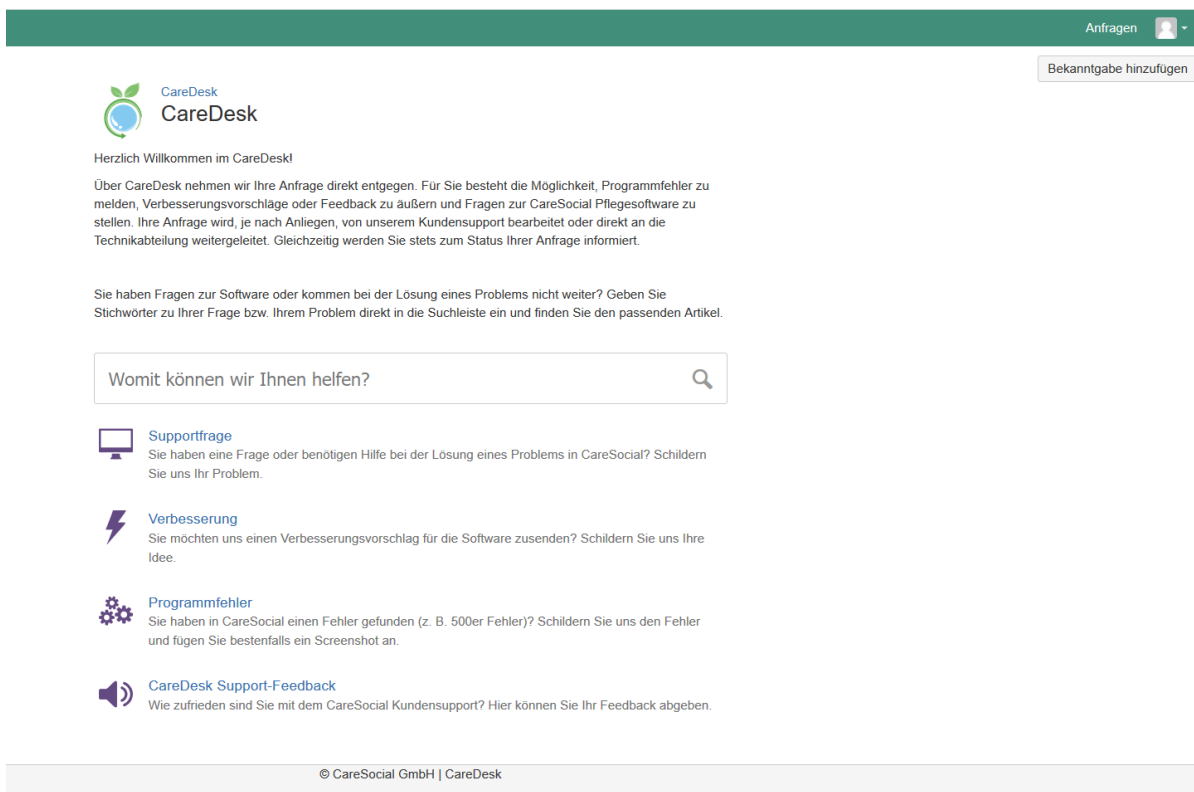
Anfragen

Bekanntgabe hinzufügen

CareDesk
CareDesk

Herzlich Willkommen im CareDesk!

Über CareDesk nehmen wir Ihre Anfrage direkt entgegen. Für Sie besteht die Möglichkeit, Programmfehler zu melden, Verbesserungsvorschläge oder Feedback zu äußern und Fragen zur CareSocial Pflegesoftware zu stellen. Ihre Anfrage wird, je nach Anliegen, von unserem Kundensupport bearbeitet oder direkt an die Technikabteilung weitergeleitet. Gleichzeitig werden Sie stets zum Status Ihrer Anfrage informiert.

Sie haben Fragen zur Software oder kommen bei der Lösung eines Problems nicht weiter? Geben Sie Stichwörter zu Ihrer Frage bzw. Ihrem Problem direkt in die Suchleiste ein und finden Sie den passenden Artikel.

Womit können wir Ihnen helfen?

Supportfrage
Sie haben eine Frage oder benötigen Hilfe bei der Lösung eines Problems in CareSocial? Schildern Sie uns Ihr Problem.

Verbesserung
Sie möchten uns einen Verbesserungsvorschlag für die Software zusenden? Schildern Sie uns Ihre Idee.

Programmfehler
Sie haben in CareSocial einen Fehler gefunden (z. B. 500er Fehler)? Schildern Sie uns den Fehler und fügen Sie bestenfalls ein Screenshot an.

CareDesk Support-Feedback
Wie zufrieden sind Sie mit dem CareSocial Kundensupport? Hier können Sie Ihr Feedback abgeben.

© CareSocial GmbH | CareDesk